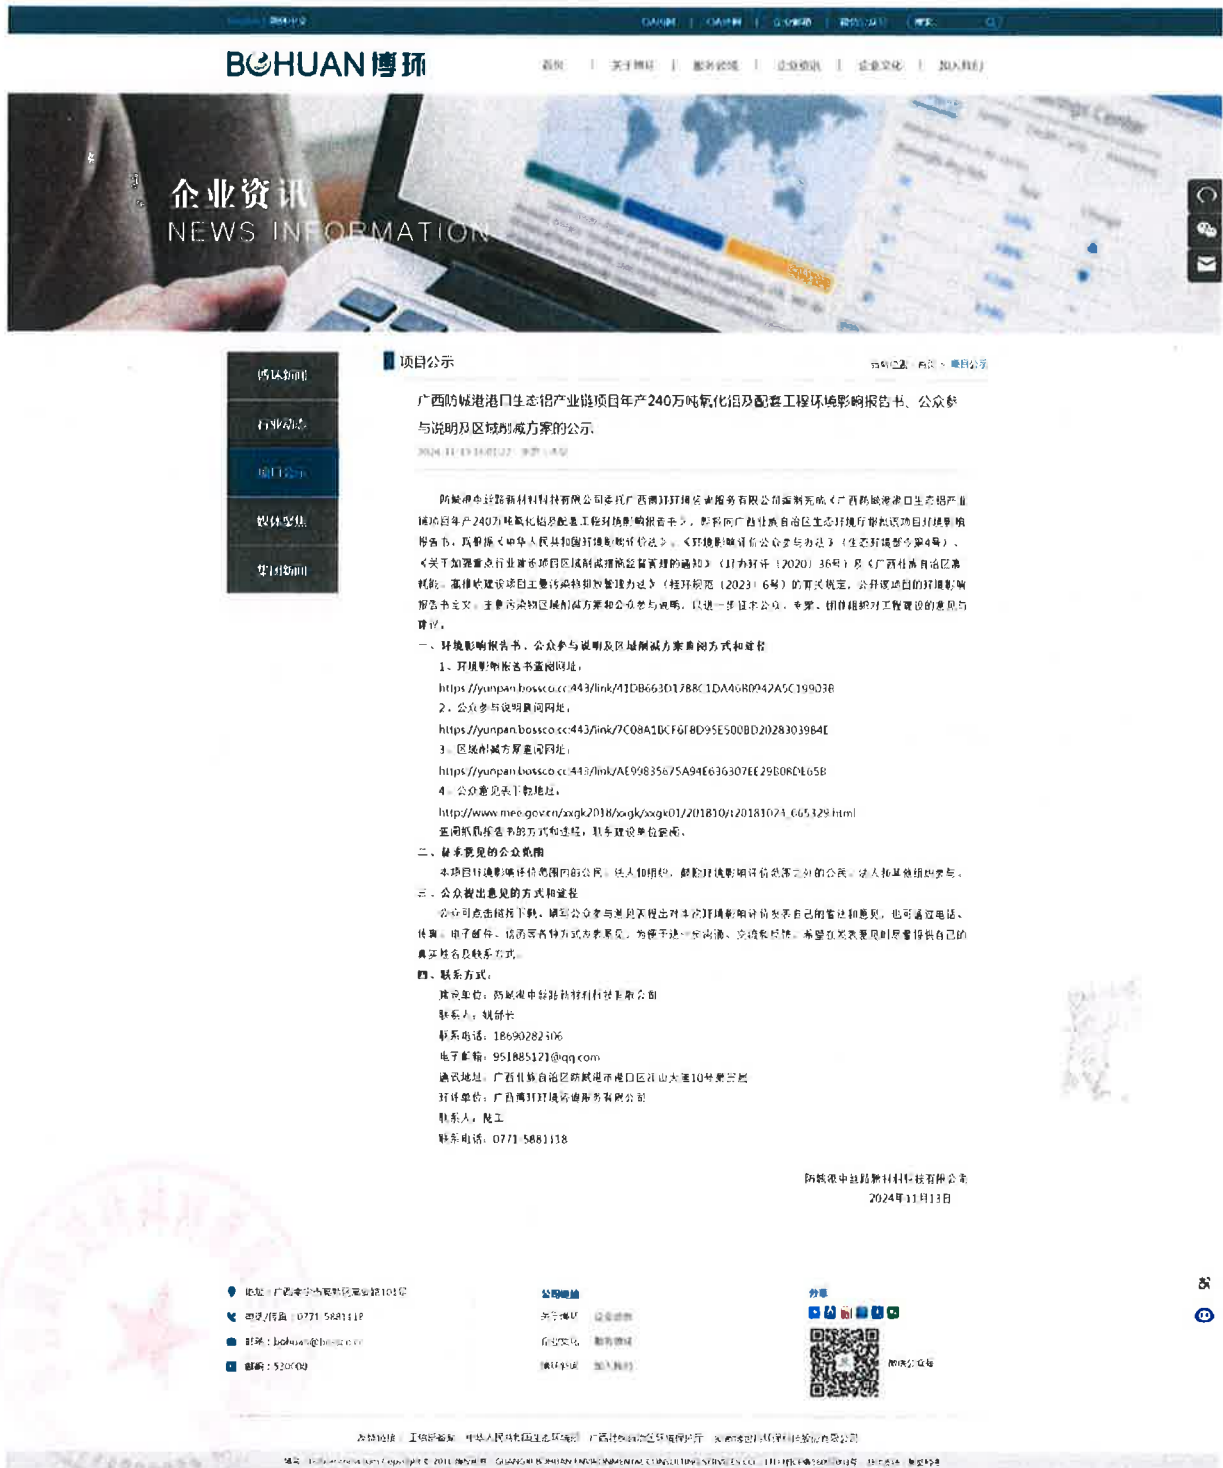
OA邮件 | OA邮件 | 企业邮箱 | 微信公众号 | 搜索

BOHUAN 博环

首页 | 关于博环 | 服务领域 | 企业资讯 | 企业文化 | 加入我们

企业资讯
NEWS INFORMATION

博环新闻
行业动态
项目公示
媒体聚焦
学习新闻

项目公示

当前位置：首页 > 项目公示

广西防城港港口生态铝产业链项目年产240万吨氧化铝及配套工程环境影响报告书、公众参与说明及区域削减方案的公示

2024-11-13 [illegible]

防城港中铝防新材料科技有限公司委托广西博环环境咨询服务有限公司编制完成《广西防城港港口生态铝产业链项目年产240万吨氧化铝及配套工程环境影响报告书》，目前向广西壮族自治区生态环境厅申请该项目环境影响报告书，现根据《中华人民共和国环境影响评价法》、《环境影响评价公众参与办法》（生态环境部令第4号）、《关于加强重点行业建设项目区域削减措施监督管理的通知》（环办环评〔2020〕36号）及《广西壮族自治区建设项目主要污染物排放总量管理办法》（桂环规范〔2023〕6号）的有关规定，公开该项目的环境影响报告书全文、主要污染物区域削减方案和公众参与说明，以进一步征求公众、专家、团体组织对工程建设的意见与建议。

一、环境影响报告书、公众参与说明及区域削减方案查阅方式和途径

1、环境影响报告书查阅网址：

https://yunpan.bossco.cc:443/link/41DB663D1788C1DA46B0942A5C199038

2、公众参与说明查阅网址：

https://yunpan.bossco.cc:443/link/7C08A1DCF6F8D95E500BD2028303984E

3、区域削减方案查阅网址：

https://yunpan.bossco.cc:443/link/AE99835675A94E636307EE29B0BDE65B

4、公众意见表下载地址：

http://www.mee.gov.cn/xxgk2018/xxgk/xxgk01/201810/t20181024_665329.html

查阅纸质报告书的方式和途径，联系建设单位索阅。

二、征求意见的公众范围

本项目环境影响评价范围内的公民、法人和其他组织，鼓励环境影响评价范围之外的公民、法人和其他组织参与。

三、公众提出意见的方式和途径

公众可点击链接下载，填写公众意见表提出对本次环境影响评价文件自己的看法和意见，也可通过电话、传真、电子邮件、信函等各种方式发表意见。为便于进一步沟通、交流和反馈，希望在发表意见时尽量提供自己的真实姓名及联系方式。

四、联系方式：

建设单位：防城港中铝防新材料科技有限公司

联系人：姚部长

联系电话：18690282306

电子邮箱：951885121@qq.com

通讯地址：广西壮族自治区防城港市港口区企沙大道10号宝兰居

环评单位：广西博环环境咨询服务有限公司

联系人：陆工

联系电话：0771-5881118

防城港中铝防新材料科技有限公司
2024年11月13日

地址：广西南宁市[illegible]
电话/传真：0771-5881118
邮箱：bohuan@bossco.cc
邮编：530000

公司链接
关于博环 企业资讯
企业文化 服务领域
媒体聚焦 加入我们

分享

扫码关注博环

友情链接 工信部备案 中华人民共和国生态环境部 广西壮族自治区生态环境厅 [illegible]

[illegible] Copyright © 2011 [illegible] GUANGXI BOHUAN ENVIRONMENTAL CONSULTING SERVICES CO.,LTD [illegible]